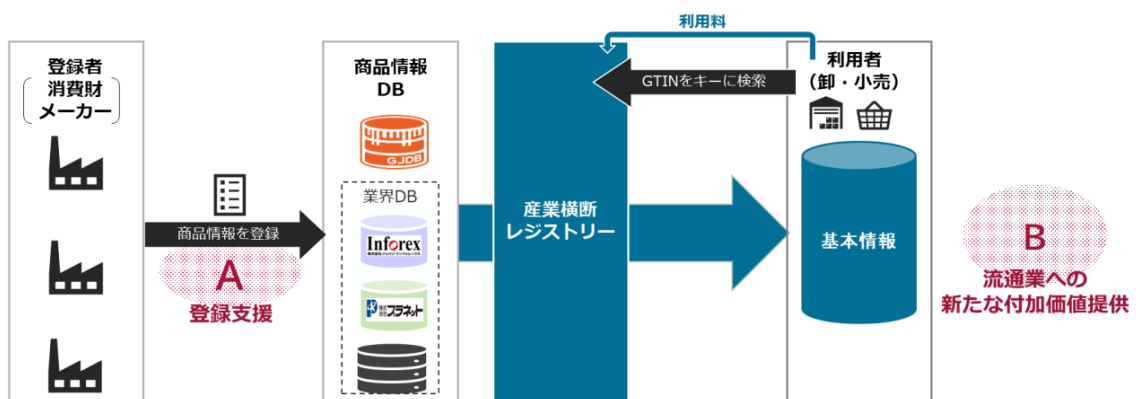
登録者
消費財
メーカー

商品情報を登録

A
登録支援

商品情報
DB

GJDB

業界DB

Inforex

プラネット

利用料

GTINをキーに検索

産業横断
レジストリー

利用者
（卸・小売）

基本情報

B
流通業への
新たな付加価値提供